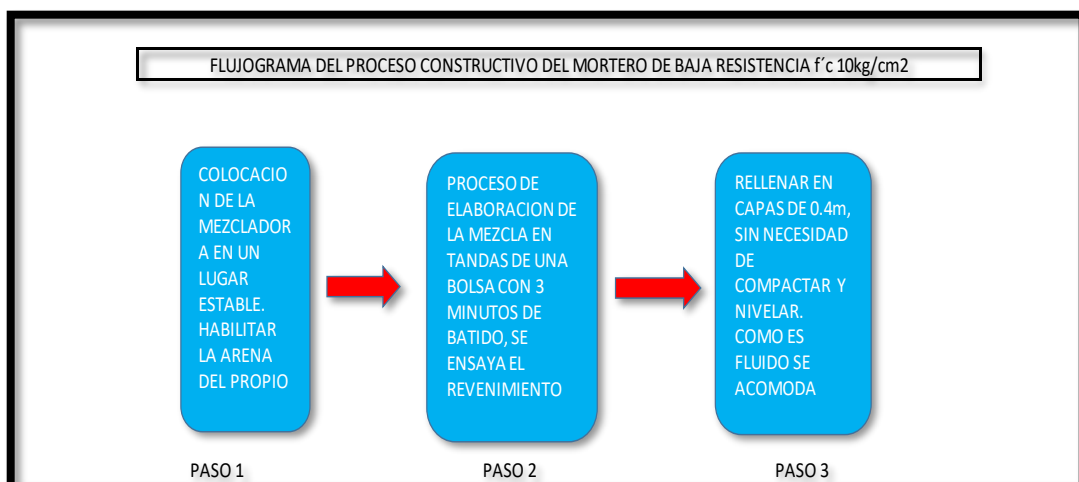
FLUJOGRAMA DEL PROCESO CONSTRUCTIVO DEL MORTERO DE BAJA RESISTENCIA f´c 10kg/cm2

COLOCACION DE LA MEZCLADORA EN UN LUGAR ESTABLE. HABILITAR LA ARENA DEL PROPIO

PROCESO DE ELABORACION DE LA MEZCLA EN TANDAS DE UNA BOLSA CON 3 MINUTOS DE BATIDO, SE ENSAYA EL REVENIMIENTO

RELLENAR EN CAPAS DE 0.4m, SIN NECESIDAD DE COMPACTAR Y NIVELAR. COMO ES FLUIDO SE ACOMODA

PASO 1

PASO 2

PASO 3